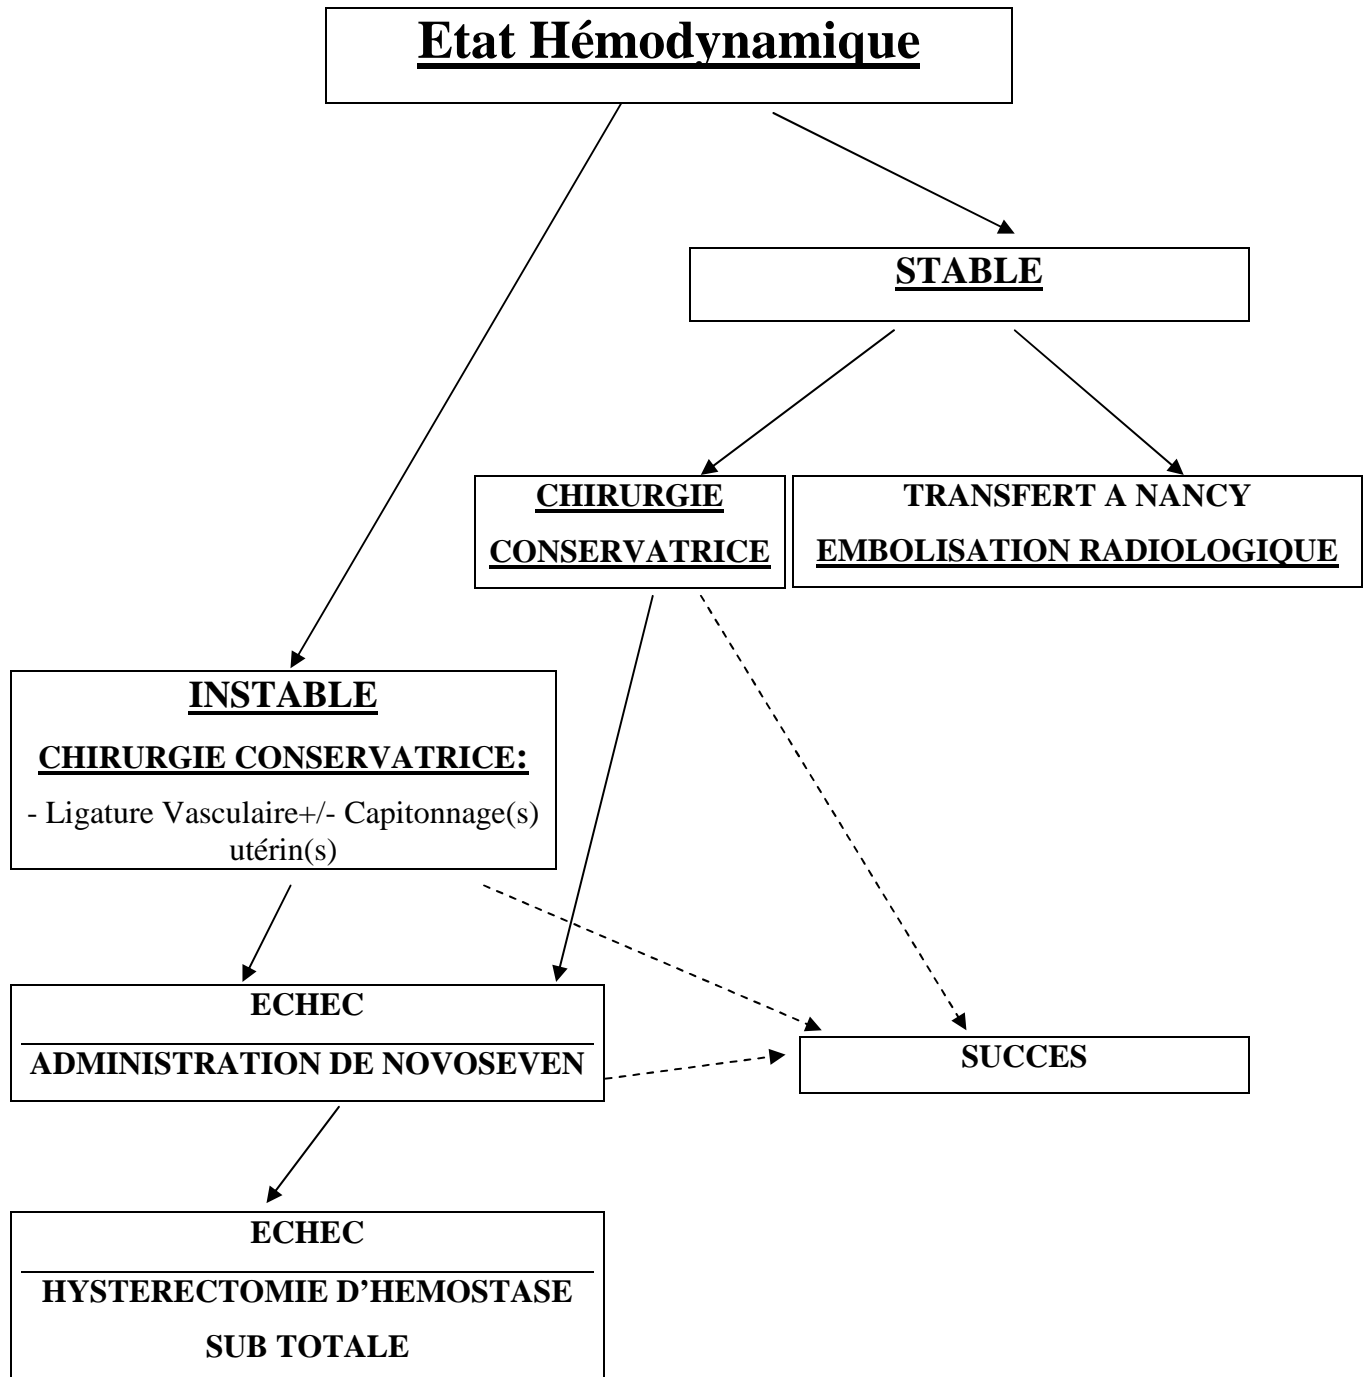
Etat Hémodynamique

STABLE

CHIRURGIE CONSERVATRICE

TRANSFERT A NANCY
EMBOLISATION RADIOLOGIQUE

INSTABLE

CHIRURGIE CONSERVATRICE:

- Ligature Vasculaire+/- Capitonnage(s) utérin(s)

ECHEC

ADMINISTRATION DE NOVOSEVEN

SUCCES

ECHEC

HYSTERECTOMIE D'HEMOSTASE

SUB TOTALE